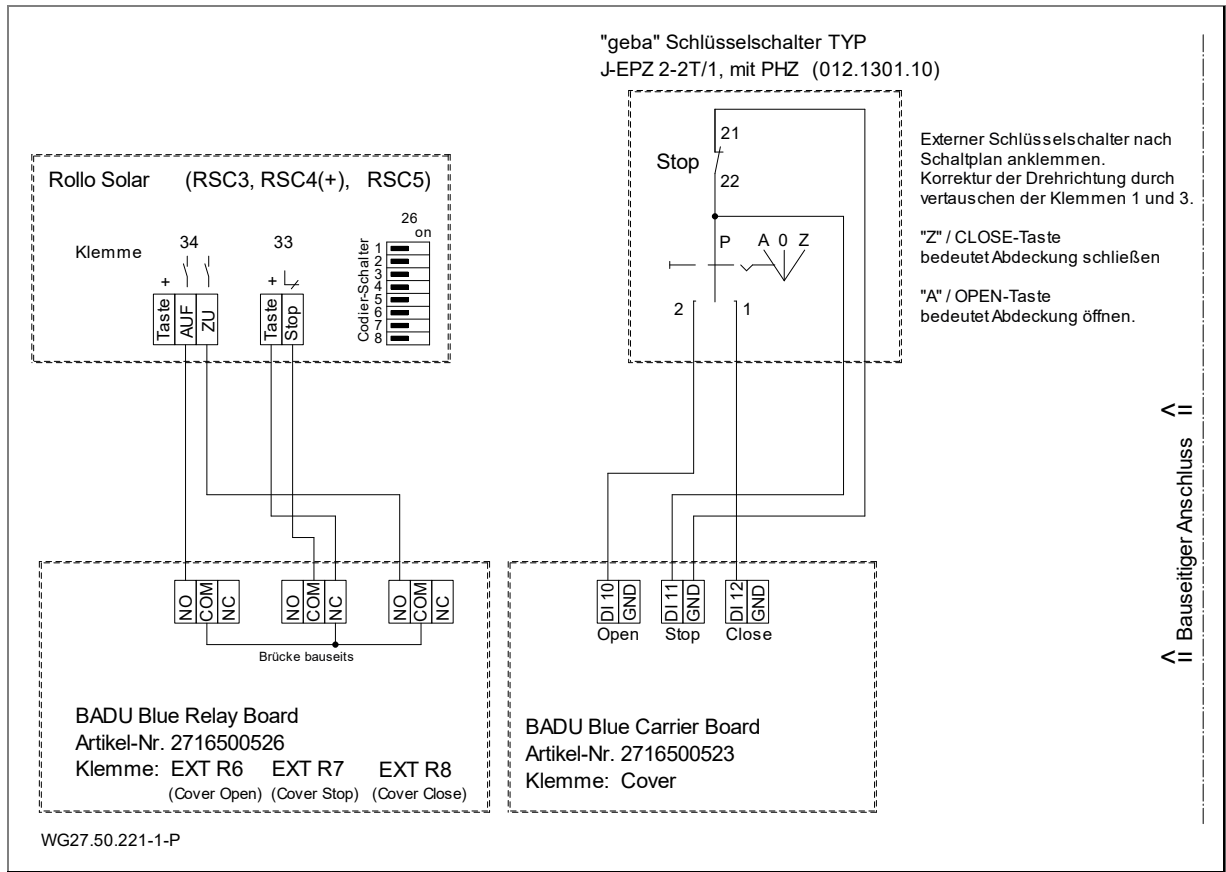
"geba" Schlüsselschalter TYP
J-EPZ 2-2T/1, mit PHZ (012.1301.10)

21
Stop
22
P A 0 Z
2 1

Externer Schlüsselschalter nach Schaltplan anklemmen.
Korrektur der Drehrichtung durch vertauschen der Klemmen 1 und 3.

"Z" / CLOSE-Taste
bedeutet Abdeckung schließen

"A" / OPEN-Taste
bedeutet Abdeckung öffnen.

Rollo Solar (RSC3, RSC4(+), RSC5)

Klemme 34 33
26
on
Codier-Schalter
1
2
3
4
5
6
7
8
+ +
Taste AUF ZU Taste Stop

<= Bauseitiger Anschluss =>

NO COM NC NO COM NC NO COM NC
Brücke bauseits

BADU Blue Relay Board
Artikel-Nr. 2716500526
Klemme: EXT R6 EXT R7 EXT R8
(Cover Open) (Cover Stop) (Cover Close)

DI 10 GND DI 11 GND DI 12 GND
Open Stop Close

BADU Blue Carrier Board
Artikel-Nr. 2716500523
Klemme: Cover

WG27.50.221-1-P